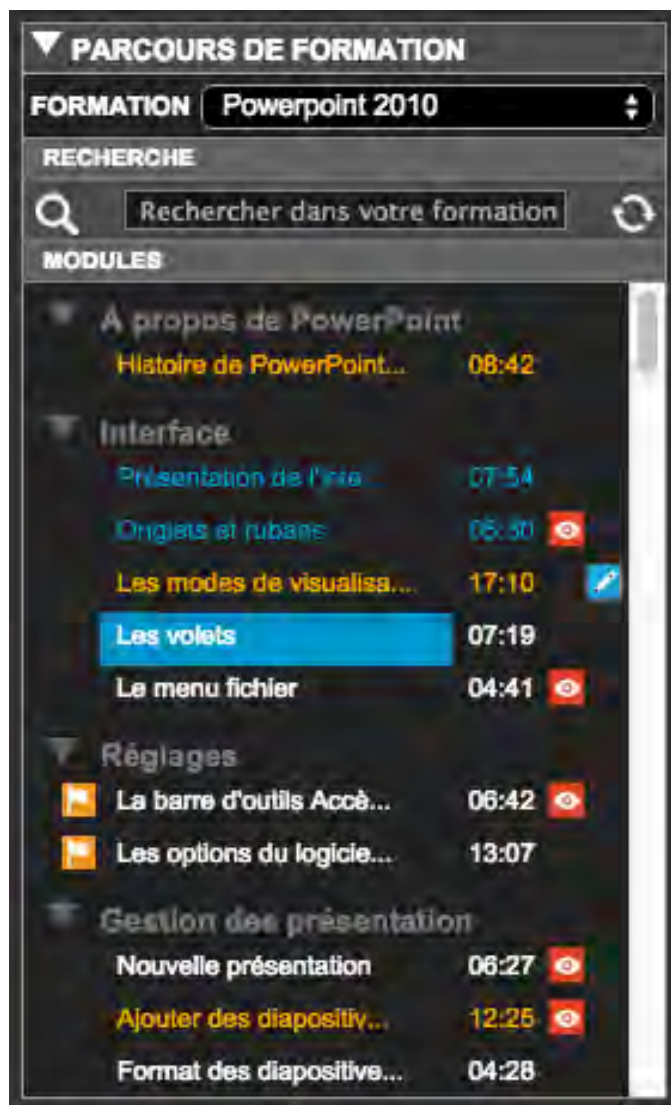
PARCOURS DE FORMATION

FORMATION Powerpoint 2010

RECHERCHE

Rechercher dans votre formation

MODULES

A propos de PowerPoint

Histoire de PowerPoint... 08:42

Interface

Présentation de l'inte 07:54

Onglets et rubans 06:30

Les modes de visualisa... 17:10

Les volets 07:19

Le menu fichier 04:41

Réglages

La barre d'outils Accè... 06:42

Les options du logicie... 13:07

Gestion des présentation

Nouvelle présentation 06:27

Ajouter des diapositiv... 12:25

Format des diapositive... 04:28